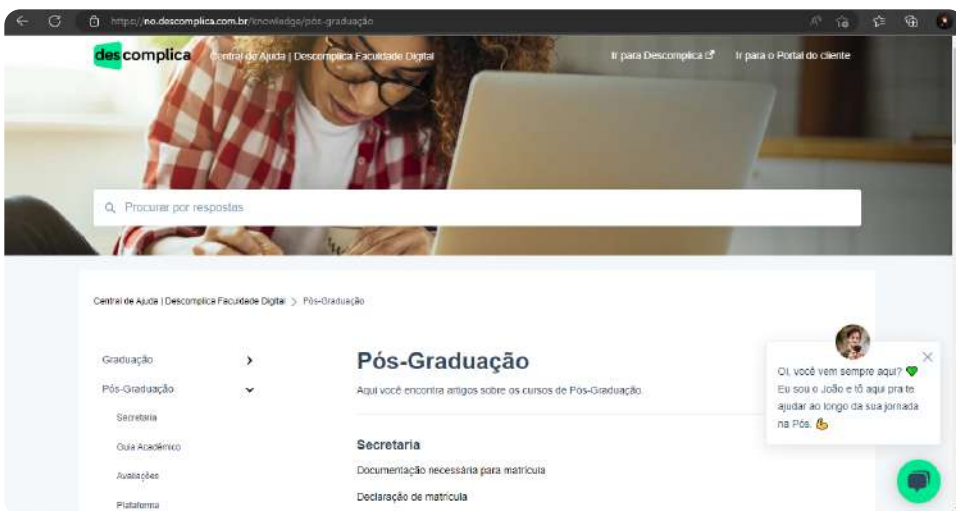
https://ne.descomplica.com.br/knowledge/pós-graduação

descomplica Central de Ajuda | Descomplica Faculdade Digital

Ir para Descomplica

Ir para o Portal do cliente

Procurar por respostas

Central de Ajuda | Descomplica Faculdade Digital > Pós-Graduação

Graduação

Pós-Graduação

Secretaria

Guia Acadêmico

Avaliações

Plataforma

Pós-Graduação

Aqui você encontra artigos sobre os cursos de Pós-Graduação.

Secretaria

Documentação necessária para matrícula

Declaração de matrícula

Oi, você vem sempre aqui? 💚 Eu sou o João e tô aqui pra te ajudar ao longo da sua jornada na Pós. 👍